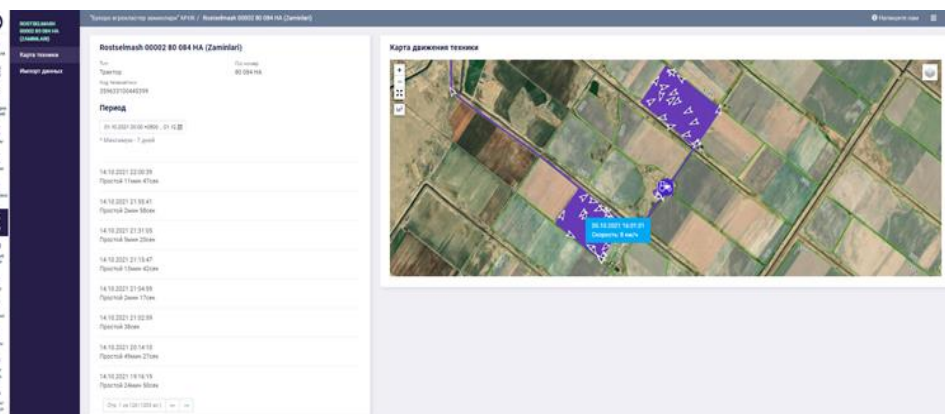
ROSTSELMASH 00002 80 084 HA (ZAMINLARI)

Карта техники

Импорт данных

"Бухоро агрокластер заминлари" АРИК / Rostselmash 00002 80 084 HA (Zaminlari)

Напишите нам

Rostselmash 00002 80 084 HA (Zaminlari)

Тип
Трактор

Гос.номер
80 084 HA

Код телематики
359633100445399

Период

01.10.2021 00:00 +0500 - 31.10.

* Максимум - 7 дней

14.10.2021 22:00:39
Простой 11мин 47сек

14.10.2021 21:55:41
Простой 2мин 58сек

14.10.2021 21:31:05
Простой 9мин 20сек

14.10.2021 21:15:47
Простой 13мин 42сек

14.10.2021 21:04:59
Простой 2мин 17сек

14.10.2021 21:02:59
Простой 38сек

14.10.2021 20:14:10
Простой 49мин 27сек

14.10.2021 19:16:19
Простой 24мин 50сек

Карта движения техники

05.10.2021 16:01:21
Скорость: 8 км/ч